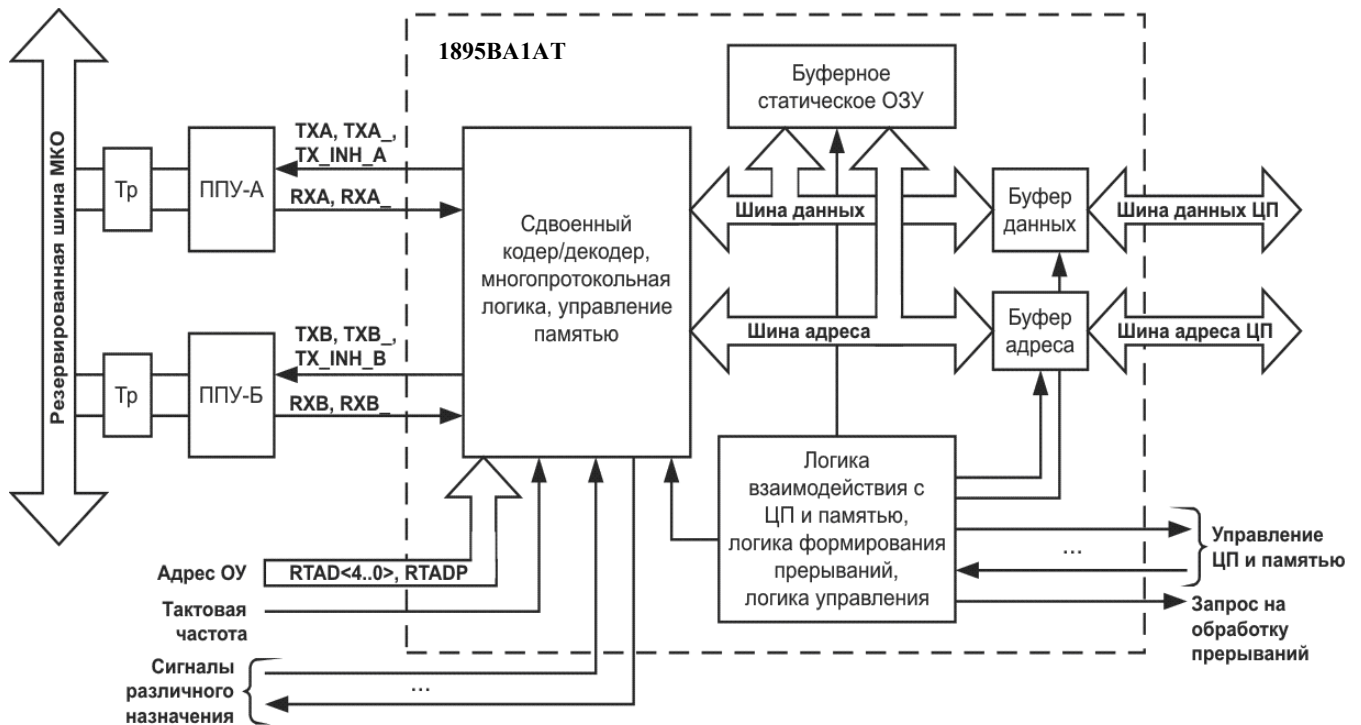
Резервированная шина МКО

Тр

ППУ-А

Тр

ППУ-Б

1895ВА1АТ

TXA, TXA_, TX_INH_A

RXA, RXA_

TXB, TXB_, TX_INH_B

RXB, RXB_

Сдвоенный кодер/декодер, многопротокольная логика, управление памятью

Буферное статическое ОЗУ

Шина данных

Шина адреса

Буфер данных

Буфер адреса

Шина данных ЦП

Шина адреса ЦП

Логика взаимодействия с ЦП и памятью, логика формирования прерываний, логика управления

...

Управление ЦП и памятью

Запрос на обработку прерываний

Адрес ОУ

RTAD<4..0>, RTADP

Тактовая частота

Сигналы различного назначения

...